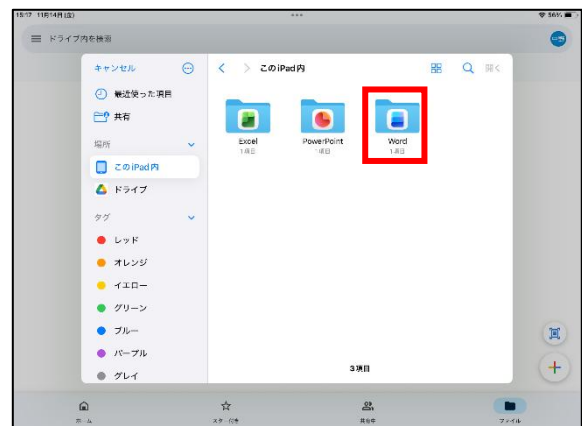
15:17 11月14日(金)
56%

ドライブ内を検索

キャンセル
最近使った項目
共有
場所
このiPad内
ドライブ
タグ
レッド
オレンジ
イエロー
グリーン
ブルー
パープル
グレイ

このiPad内
開く

Excel
1項目

PowerPoint
1項目

Word
1項目

3項目

ホーム
スター付き
共有中
ファイル